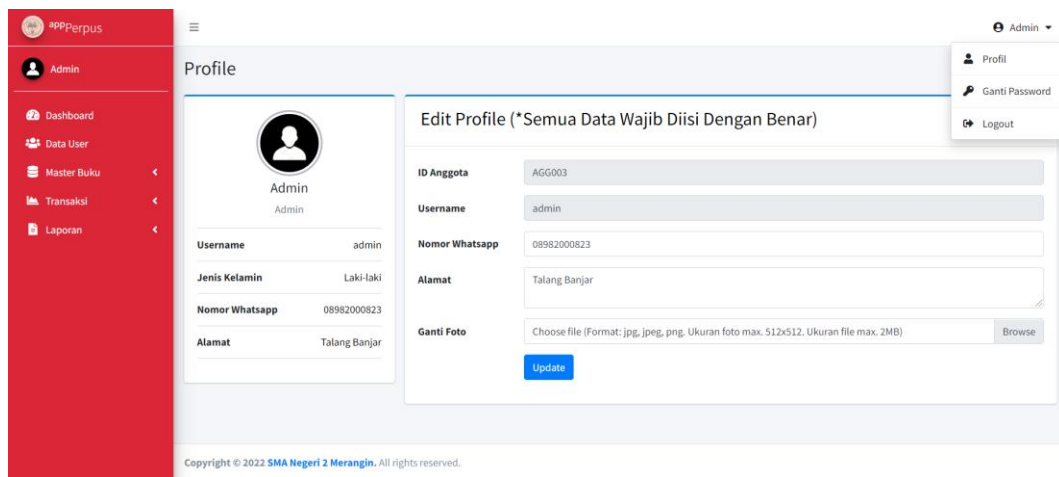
appPerpus

Admin

Dashboard
Data User
Master Buku
Transaksi
Laporan

Admin

Profil
Ganti Password
Logout

Profile

Admin
Admin

| Username | admin |
|---|---|
| Jenis Kelamin | Laki-laki |
| Nomor Whatsapp | 08982000823 |
| Alamat | Talang Banjar |

Edit Profile (*Semua Data Wajib Diisi Dengan Benar)

ID Anggota AGG003
Username admin
Nomor Whatsapp 08982000823
Alamat Talang Banjar
Ganti Foto Choose file (Format: jpg, jpeg, png. Ukuran foto max. 512x512. Ukuran file max. 2MB) Browse

Update

Copyright © 2022 SMA Negeri 2 Merangin. All rights reserved.